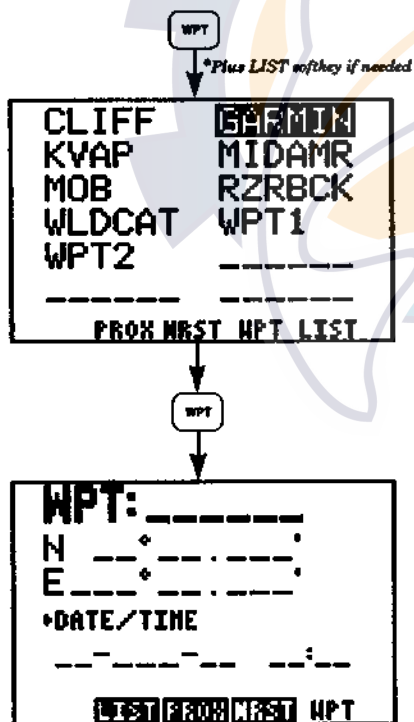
WPT

*Plus LIST softkey if needed

CLIFF GARMIN
KVAP MIDAMR
MOB RZRBCK
WLDCAT WPT1
WPT2 ______
______ ______
PROX NRST WPT LIST

WPT

WPT:______
N __°__.___'
E___°__.___'
•DATE/TIME
__-___-__ __:__
LIST PROX NRST WPT